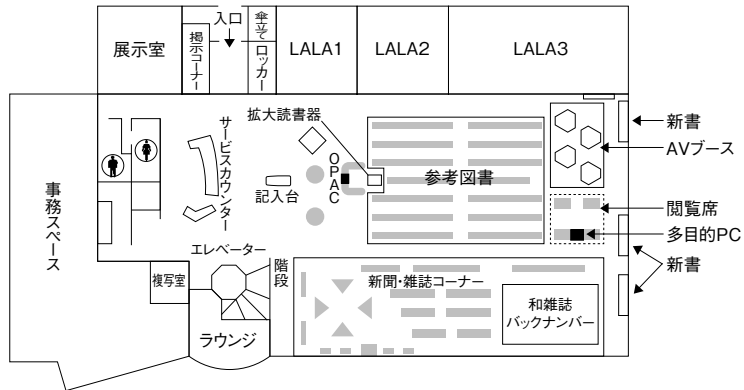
展示室

掲示コーナー

入口

傘立て

ロッカー

LALA1

LALA2

LALA3

事務スペース

サービスカウンター

拡大読書器

OPAC

記入台

参考図書

新書

AVブース

閲覧席

多目的PC

新書

エレベーター

複写室

階段

ラウンジ

新聞・雑誌コーナー

和雑誌
バックナンバー